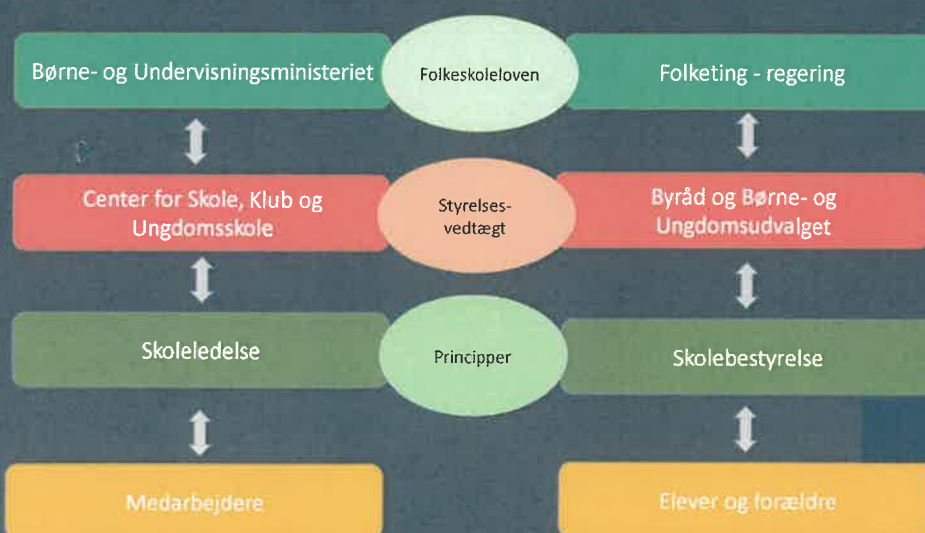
Børne- og Undervisningsministeriet

Folkeskoleloven

Folketing - regering

Center for Skole, Klub og Ungdomsskole

Styrelses-vedtægt

Byråd og Børne- og Ungdomsudvalget

Skoleledelse

Principper

Skolebestyrelse

Medarbejdere

Elever og forældre